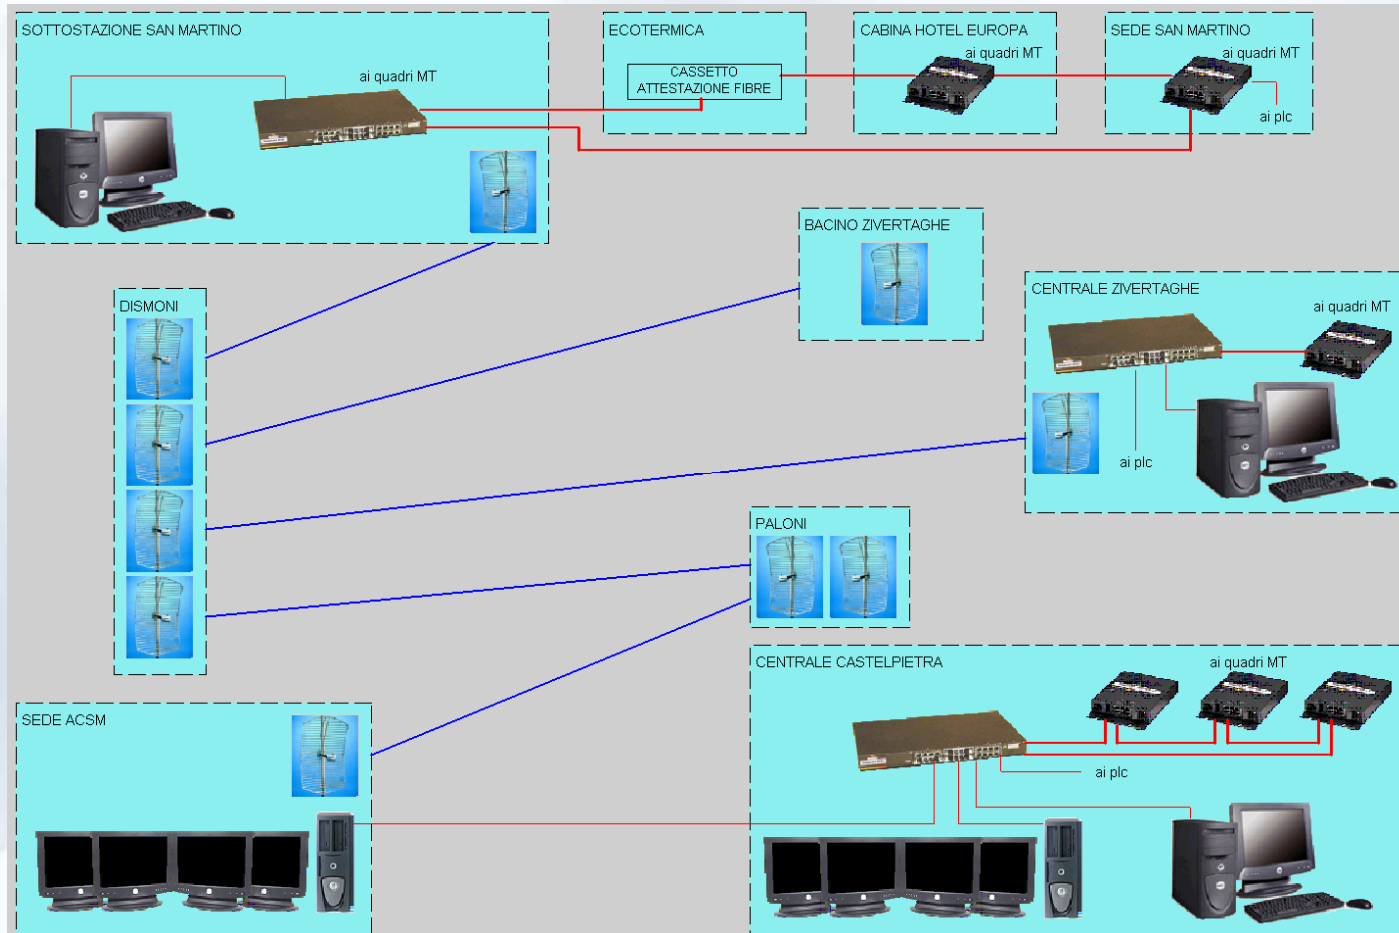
SOTTOSTAZIONE SAN MARTINO

ai quadri MT

ECOTERMICA

CASSETTO ATTESTAZIONE FIBRE

CABINA HOTEL EUROPA

ai quadri MT

SEDE SAN MARTINO

ai quadri MT

ai plc

BACINO ZIVERTAGHE

DISMONI

CENTRALE ZIVERTAGHE

ai quadri MT

ai plc

PALONI

CENTRALE CASTELPIETRA

ai quadri MT

ai plc

SEDE ACSM